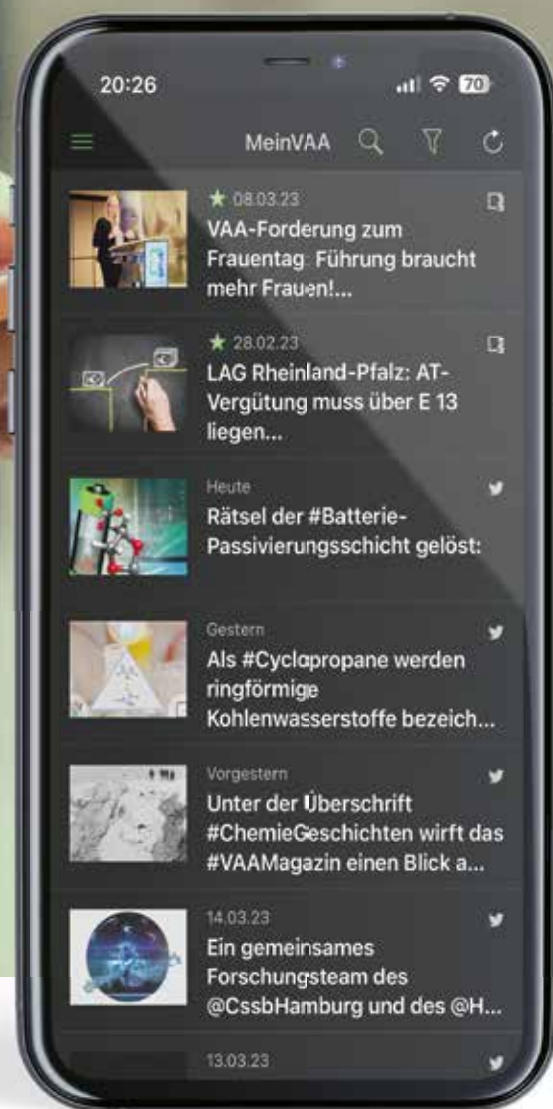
20:26

70

MeinVAA

★ 08.03.23
VAA-Forderung zum Frauentag: Führung braucht mehr Frauen!...

★ 28.02.23
LAG Rheinland-Pfalz: AT-Vergütung muss über E 13 liegen...

Heute
Rätsel der #Batterie-Passivierungsschicht gelöst:

Gestern
Als #Cyclopropane werden ringförmige Kohlenwasserstoffe bezeich...

Vorgestern
Unter der Überschrift #ChemieGeschichten wirft das #VAAMagazin einen Blick a...

14.03.23
Ein gemeinsames Forschungsteam des @CssbHamburg und des @H...

13.03.23